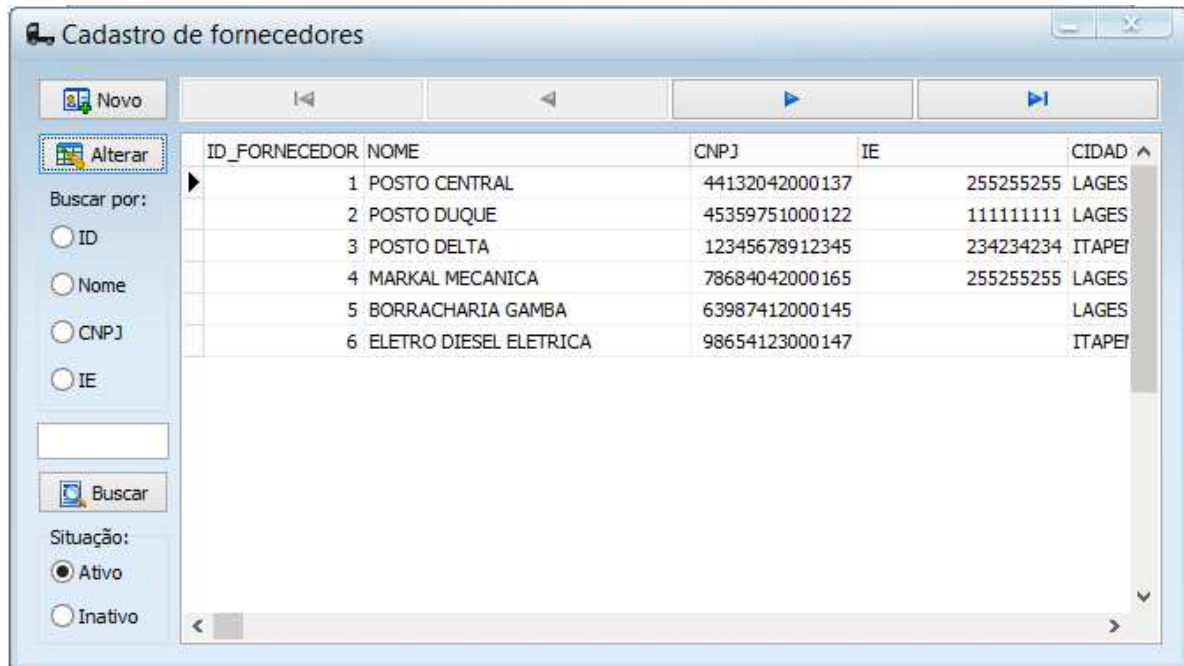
Cadastro de fornecedores

Novo

Alterar

Buscar por:

ID

Nome

CNPJ

IE

Buscar

Situação:

Ativo

Inativo

| ID_FORNECEDOR | NOME | CNPJ | IE | CIDAD |
|---|---|---|---|---|
| 1 | POSTO CENTRAL | 44132042000137 | 255255255 | LAGES |
| 2 | POSTO DUQUE | 45359751000122 | 111111111 | LAGES |
| 3 | POSTO DELTA | 12345678912345 | 234234234 | ITAPEI |
| 4 | MARKAL MECANICA | 78684042000165 | 255255255 | LAGES |
| 5 | BORRACHARIA GAMBA | 63987412000145 | | LAGES |
| 6 | ELETRO DIESEL ELETRICA | 98654123000147 | | ITAPEI |